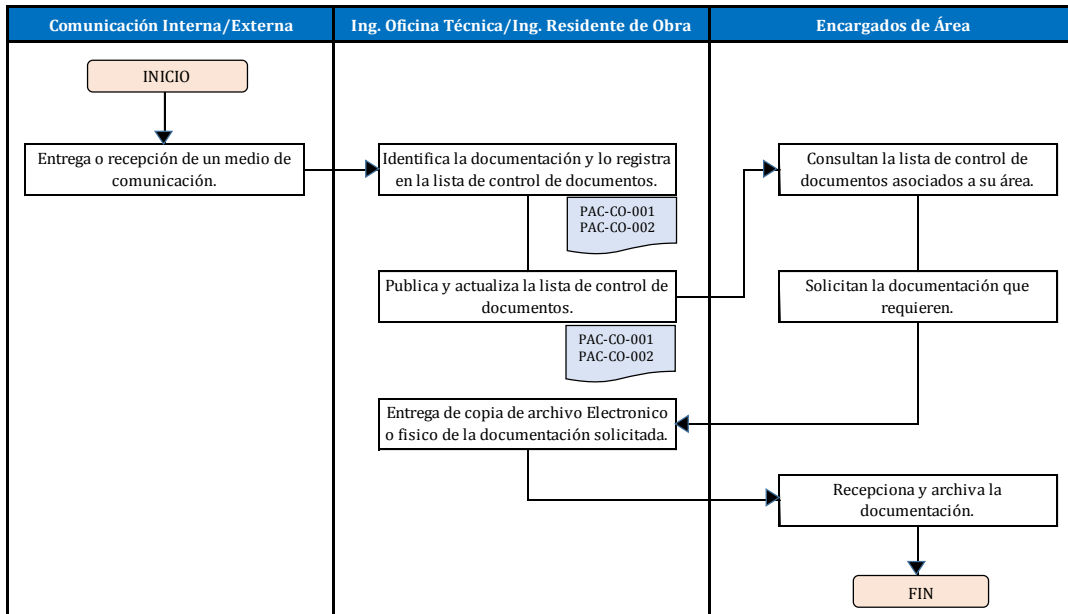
Comunicación Interna/Externa

Ing. Oficina Técnica/Ing. Residente de Obra

Encargados de Área

INICIO

Entrega o recepción de un medio de comunicación.

Identifica la documentación y lo registra en la lista de control de documentos.

PAC-CO-001
PAC-CO-002

Consultan la lista de control de documentos asociados a su área.

Publica y actualiza la lista de control de documentos.

Solicitan la documentación que requieren.

PAC-CO-001
PAC-CO-002

Entrega de copia de archivo Electronico o fisico de la documentación solicitada.

Recepciona y archiva la documentación.

FIN